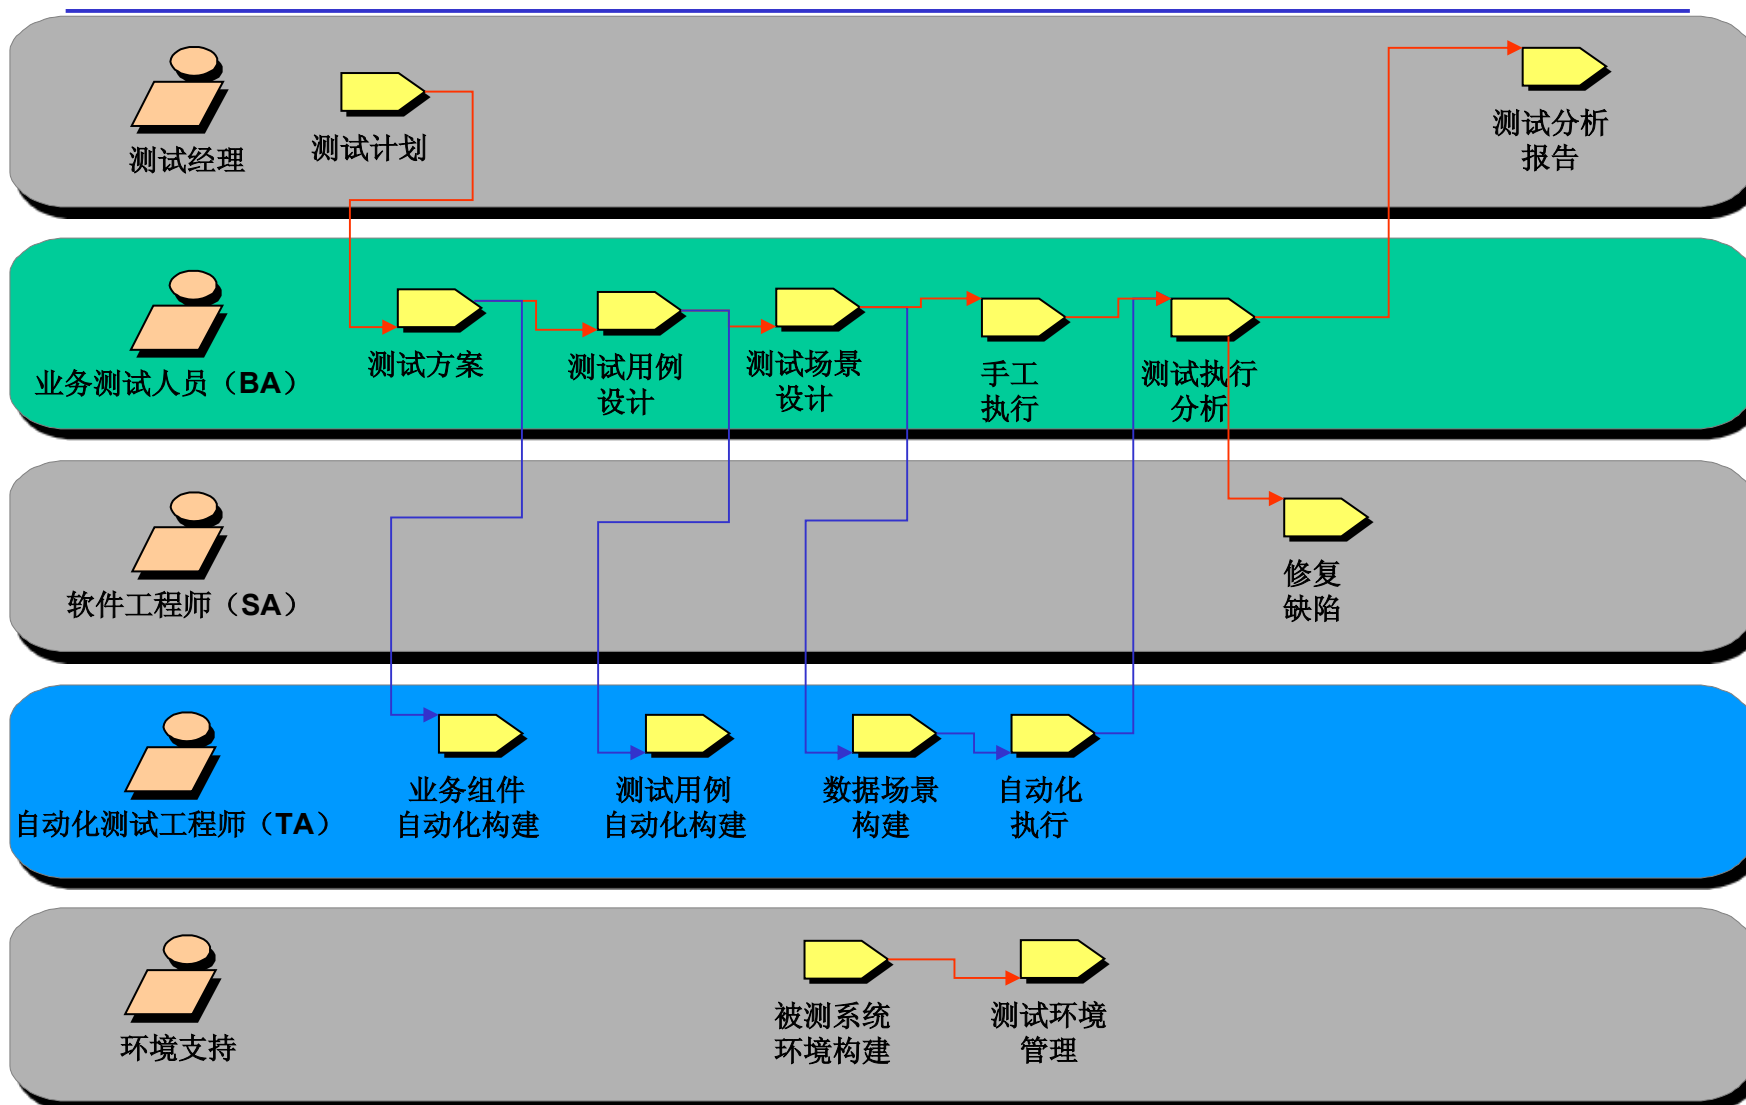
测试经理

测试计划

测试分析报告

业务测试人员（BA）

测试方案

测试用例设计

测试场景设计

手工执行

测试执行分析

软件工程师（SA）

修复缺陷

自动化测试工程师（TA）

业务组件自动化构建

测试用例自动化构建

数据场景构建

自动化执行

环境支持

被测系统环境构建

测试环境管理